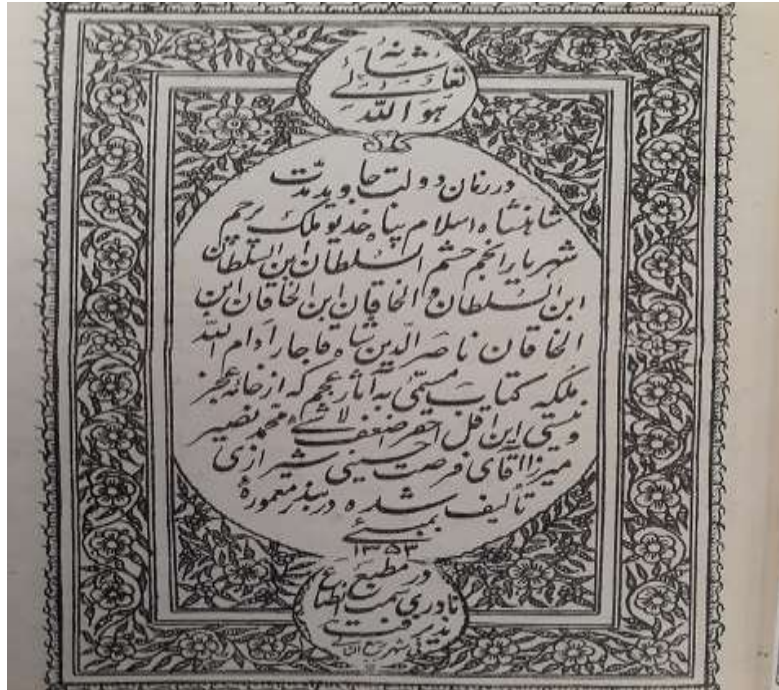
هو الله تعالی شأنه

در زمان دولت جاوید مدت شاهنشاه اسلام پناه خدیو ملک رحم شهریار انجم حشم السلطان ابن السلطان ابن السلطان و الخاقان ابن الخاقان ابن الخاقان ناصر الدین شاه قاجار ادام الله ملکه کتاب مسمی به آثار عجم که از خامه عجز نشان این اقل انام اضعف الاشخاص محمد نصیر میرزا آقای فرصت حسینی شیرازی تالیف شده در بندر معموره بمبئی

۱۳۵۳

در مطبع نادری بسمت انطباع

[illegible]